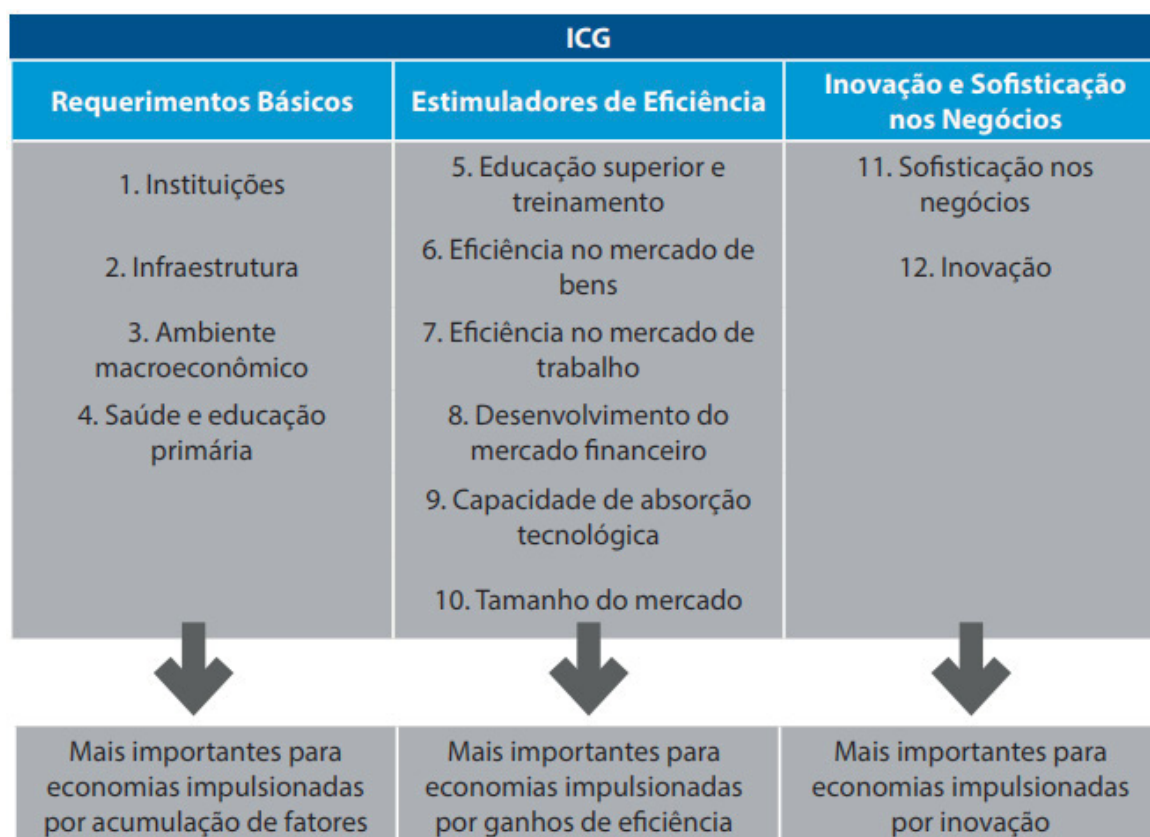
ICG

| Requerimentos Básicos | Estimuladores de Eficiência | Inovação e Sofisticação nos Negócios |
|---|---|---|
| 1. Instituições<br>2. Infraestrutura<br>3. Ambiente macroeconômico<br>4. Saúde e educação primária | 5. Educação superior e treinamento<br>6. Eficiência no mercado de bens<br>7. Eficiência no mercado de trabalho<br>8. Desenvolvimento do mercado financeiro<br>9. Capacidade de absorção tecnológica<br>10. Tamanho do mercado | 11. Sofisticação nos negócios<br>12. Inovação |
| Mais importantes para economias impulsionadas por acumulação de fatores | Mais importantes para economias impulsionadas por ganhos de eficiência | Mais importantes para economias impulsionadas por inovação |